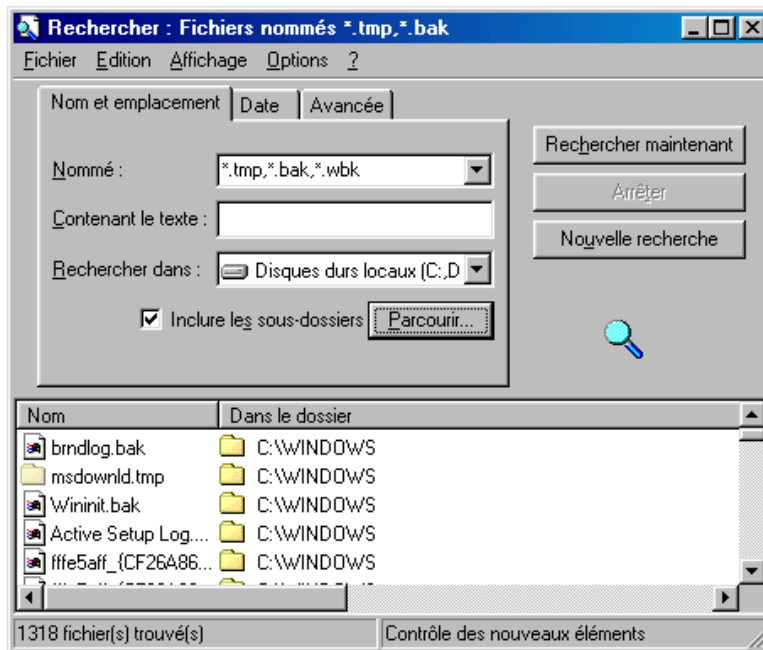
Rechercher : Fichiers nommés *.tmp,*.bak

Fichier Edition Affichage Options ?

Nom et emplacement | Date | Avancée

Nommé : *.tmp,*.bak,*.wbk

Contenant le texte :

Rechercher dans : Disques durs locaux (C:,D

Inclure les sous-dossiers

Parcourir...

Rechercher maintenant

Arrêter

Nouvelle recherche

| Nom | Dans le dossier |
|---|---|
| brndlog.bak | C:\WINDOWS |
| msdownld.tmp | C:\WINDOWS |
| Wininit.bak | C:\WINDOWS |
| Active Setup Log.... | C:\WINDOWS |
| fffe5aff_{CF26A86... | C:\WINDOWS |
| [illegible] | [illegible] |

1318 fichier(s) trouvé(s)

Contrôle des nouveaux éléments